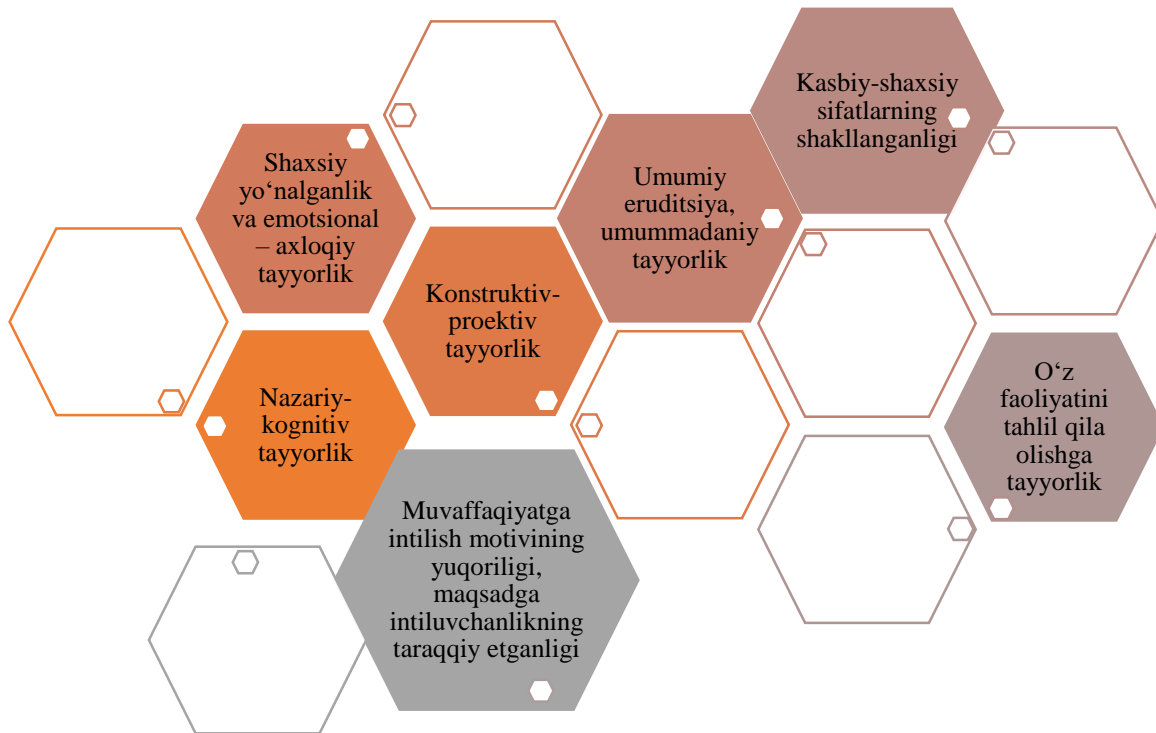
Kasbiy-shaxsiy sifatlarning shakllanganligi

Shaxsiy yo‘nalganlik va emotsional – axloqiy tayyorlik

Umumiy eruditsiya, umummadaniy tayyorlik

Konstruktiv-proektiv tayyorlik

Nazariy-kognitiv tayyorlik

O‘z faoliyatini tahlil qila olishga tayyorlik

Muvaffaqiyatga intilish motivining yuqoriligi, maqsadga intiluvchanlikning taraqqiy etganligi